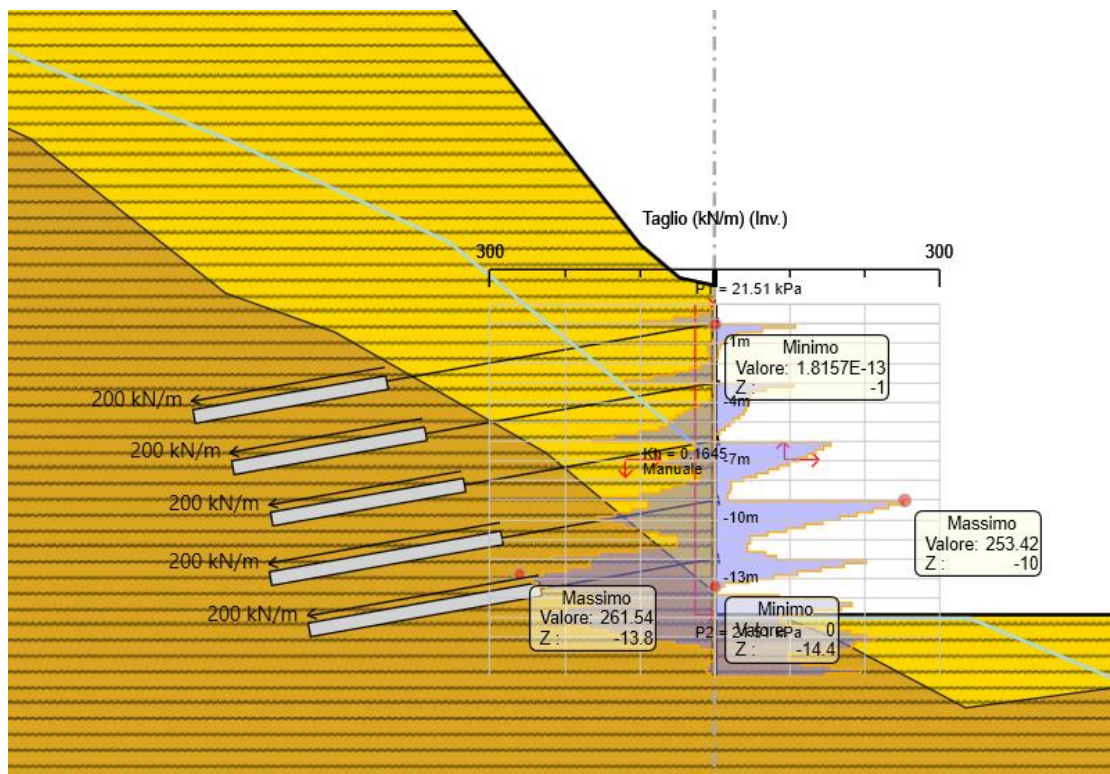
Taglio (kN/m) (Inv.)

300

300

P = 21.51 kPa

-1m

Minimo
Valore: 1.8157E-13
Z : -1

-4m

200 kN/m

200 kN/m

Kh = 0.1645
Manuale

-7m

200 kN/m

-10m

Massimo
Valore: 253.42
Z : -10

200 kN/m

-13m

200 kN/m

Massimo
Valore: 261.54
Z : -13.8

Minimo
Valore: 0
Z : -14.4

P2 = 2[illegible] kPa